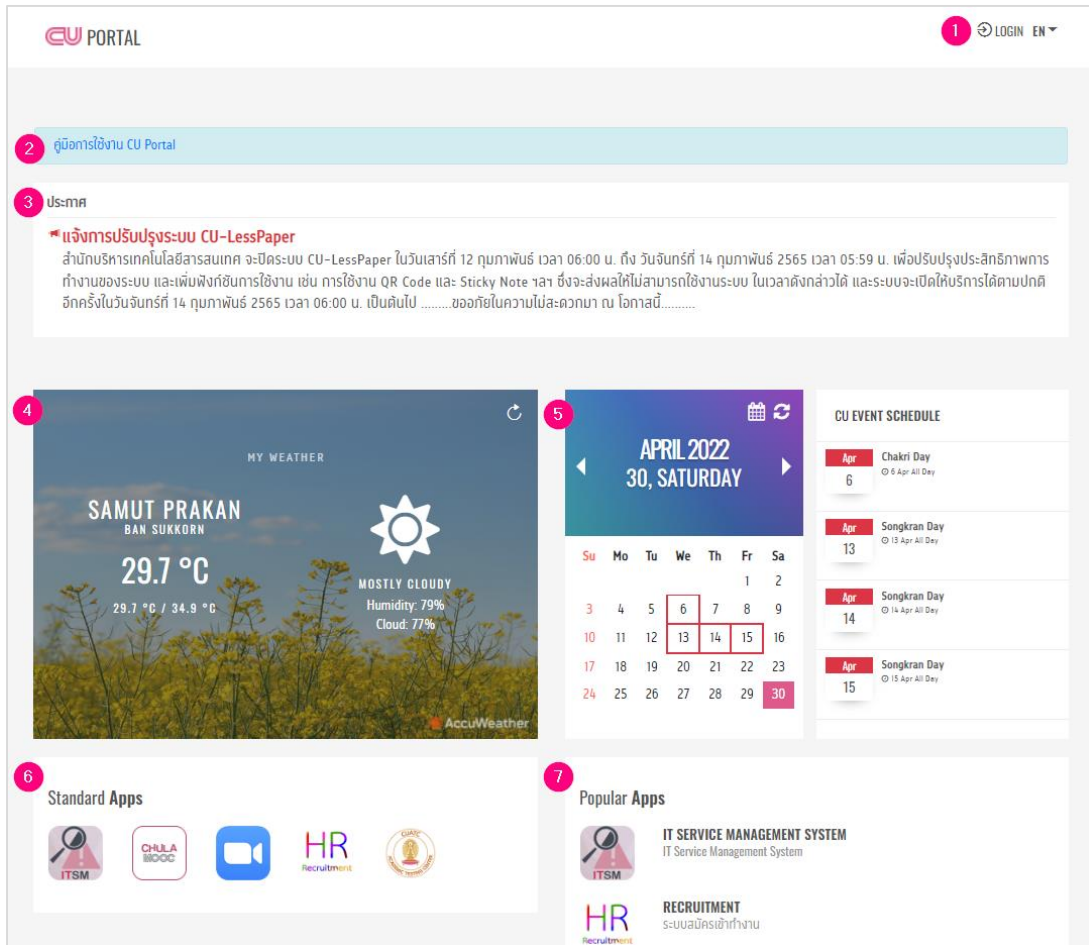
CU PORTAL

1 LOGIN EN

2 คู่มือการใช้งาน CU Portal

3 ประกาศ

แจ้งการปรับปรุงระบบ CU-LessPaper
สำนักบริหารเทคโนโลยีสารสนเทศ จะปิดระบบ CU-LessPaper ในวันเสาร์ที่ 12 กุมภาพันธ์ เวลา 06:00 น. ถึง วันจันทร์ที่ 14 กุมภาพันธ์ 2565 เวลา 05:59 น. เพื่อปรับปรุงประสิทธิภาพการทำงานของระบบ และเพิ่มฟังก์ชันการใช้งาน เช่น การใช้งาน QR Code และ Sticky Note ฯลฯ ซึ่งจะส่งผลให้ไม่สามารถใช้งานระบบ ในเวลาดังกล่าวได้ และระบบจะเปิดให้บริการได้ตามปกติอีกครั้งในวันจันทร์ที่ 14 กุมภาพันธ์ 2565 เวลา 06:00 น. เป็นต้นไป .........ขออภัยในความไม่สะดวกมา ณ โอกาสนี้..........

4 MY WEATHER

SAMUT PRAKAN
BAN SUKKORN
29.7 °C
29.7 °C / 34.9 °C
MOSTLY CLOUDY
Humidity: 79%
Cloud: 77%
AccuWeather

5 APRIL 2022
30, SATURDAY

| Su | Mo | Tu | We | Th | Fr | Sa |
|---|---|---|---|---|---|---|
| | | | | | 1 | 2 |
| 3 | 4 | 5 | 6 | 7 | 8 | 9 |
| 10 | 11 | 12 | 13 | 14 | 15 | 16 |
| 17 | 18 | 19 | 20 | 21 | 22 | 23 |
| 24 | 25 | 26 | 27 | 28 | 29 | 30 |

CU EVENT SCHEDULE
Apr 6 Chakri Day 6 Apr All Day
Apr 13 Songkran Day 13 Apr All Day
Apr 14 Songkran Day 14 Apr All Day
Apr 15 Songkran Day 15 Apr All Day

6 Standard Apps
ITSM
CHULA MOOC
HR Recruitment

7 Popular Apps
ITSM
IT SERVICE MANAGEMENT SYSTEM
IT Service Management System
HR Recruitment
RECRUITMENT
ระบบสมัครเข้าทำงาน